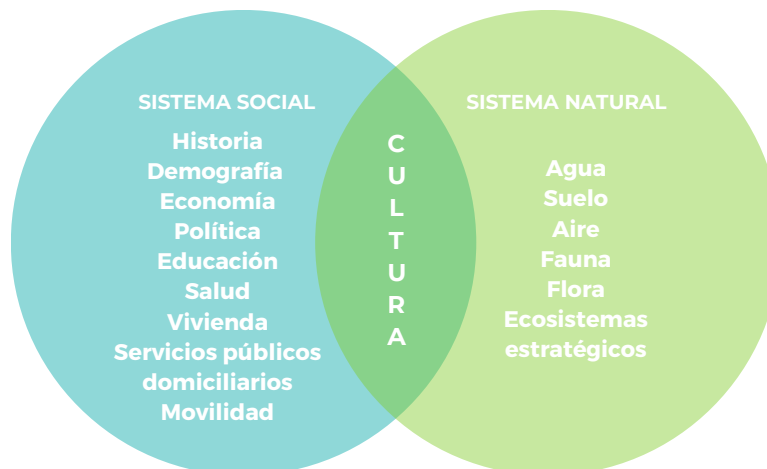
SISTEMA SOCIAL

Historia
Demografía
Economía
Política
Educación
Salud
Vivienda
Servicios públicos domiciliarios
Movilidad

C
U
L
T
U
R
A

SISTEMA NATURAL

Agua
Suelo
Aire
Fauna
Flora
Ecosistemas estratégicos